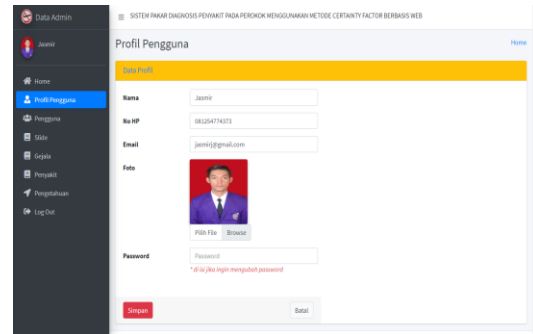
Data Admin

Jasmir

Home
Profil Pengguna
Pengguna
Slide
Gejala
Penyakit
Pengetahuan
Log Out

SISTEM PAKAR DIAGNOSIS PENYAKIT PADA PEROKOK MENGGUNAKAN METODE CERTAINTY FACTOR BERBASIS WEB

Profil Pengguna

Home

Data Profil

Nama
Jasmir

No HP
081204774373

Email
jasmirj@gmail.com

Foto

Pilih File
Browse

Password
Password
* di isi jika ingin mengubah password

Simpan

Batal